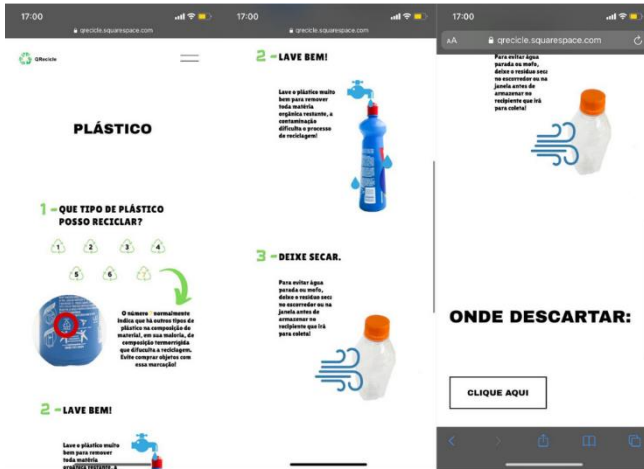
17:00

qrecicle.squarespace.com

QRecicle

PLÁSTICO

1 - QUE TIPO DE PLÁSTICO POSSO RECICLAR?

1 2 3 4

5 6 7

O número 7 normalmente indica que há outros tipos de plástico na composição do material, em sua maioria, de composição termorrígida que dificulta a reciclagem. Evite comprar objetos com essa marcação!

2 - LAVE BEM!

Lave o plástico muito bem para remover toda matéria orgânica restante, a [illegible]

17:00

qrecicle.squarespace.com

2 - LAVE BEM!

Lave o plástico muito bem para remover toda matéria orgânica restante, a contaminação dificulta o processo de reciclagem!

3 - DEIXE SECAR.

Para evitar água parada ou mofo, deixe o resíduo seco no escorredor ou na janela antes de armazenar no recipiente que irá para coleta!

17:00

AA qrecicle.squarespace.com

Para evitar água parada ou mofo, deixe o resíduo seco no escorredor ou na janela antes de armazenar no recipiente que irá para coleta!

ONDE DESCARTAR:

CLIQUE AQUI